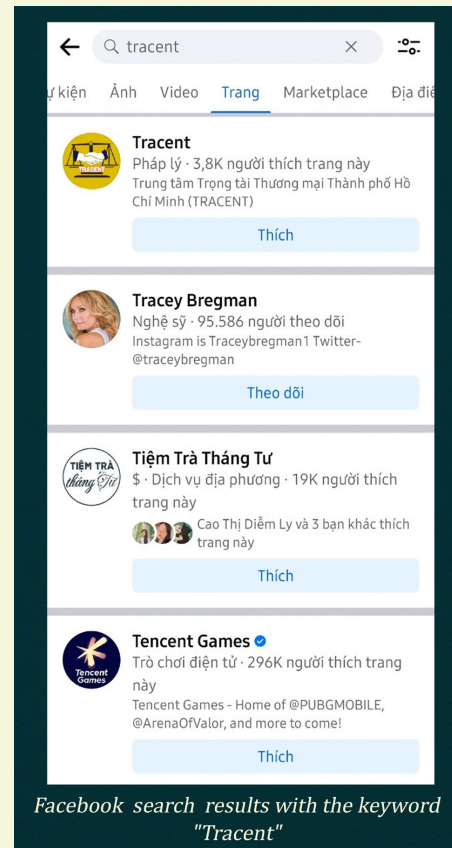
tracent

ự kiện Ảnh Video Trang Marketplace Địa điể

TRACENT

Tracent
Pháp lý · 3,8K người thích trang này
Trung tâm Trọng tài Thương mại Thành phố Hồ Chí Minh (TRACENT)
Thích

Tracey Bregman
Nghệ sỹ · 95.586 người theo dõi
Instagram is Traceybregman1 Twitter- @traceybregman
Theo dõi

TIỆM TRÀ tháng Tư

Tiệm Trà Tháng Tư
$ · Dịch vụ địa phương · 19K người thích trang này
Cao Thị Diễm Ly và 3 bạn khác thích trang này
Thích

Tencent Games

Tencent Games
Trò chơi điện tử · 296K người thích trang này
Tencent Games - Home of @PUBGMOBILE, @ArenaOfValor, and more to come!
Thích

Facebook search results with the keyword "Tracent"